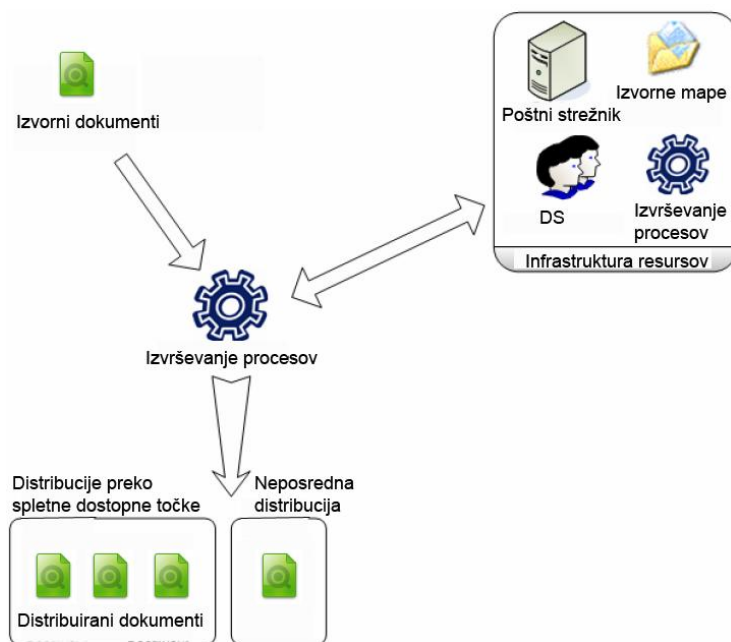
Izvorni dokumenti

Poštni strežnik

Izvorne mape

DS

Izvrševanje procesov

Infrastruktura resursov

Izvrševanje procesov

Distribucije preko spletne dostopne točke

Neposredna distribucija

Distribuirani dokumenti